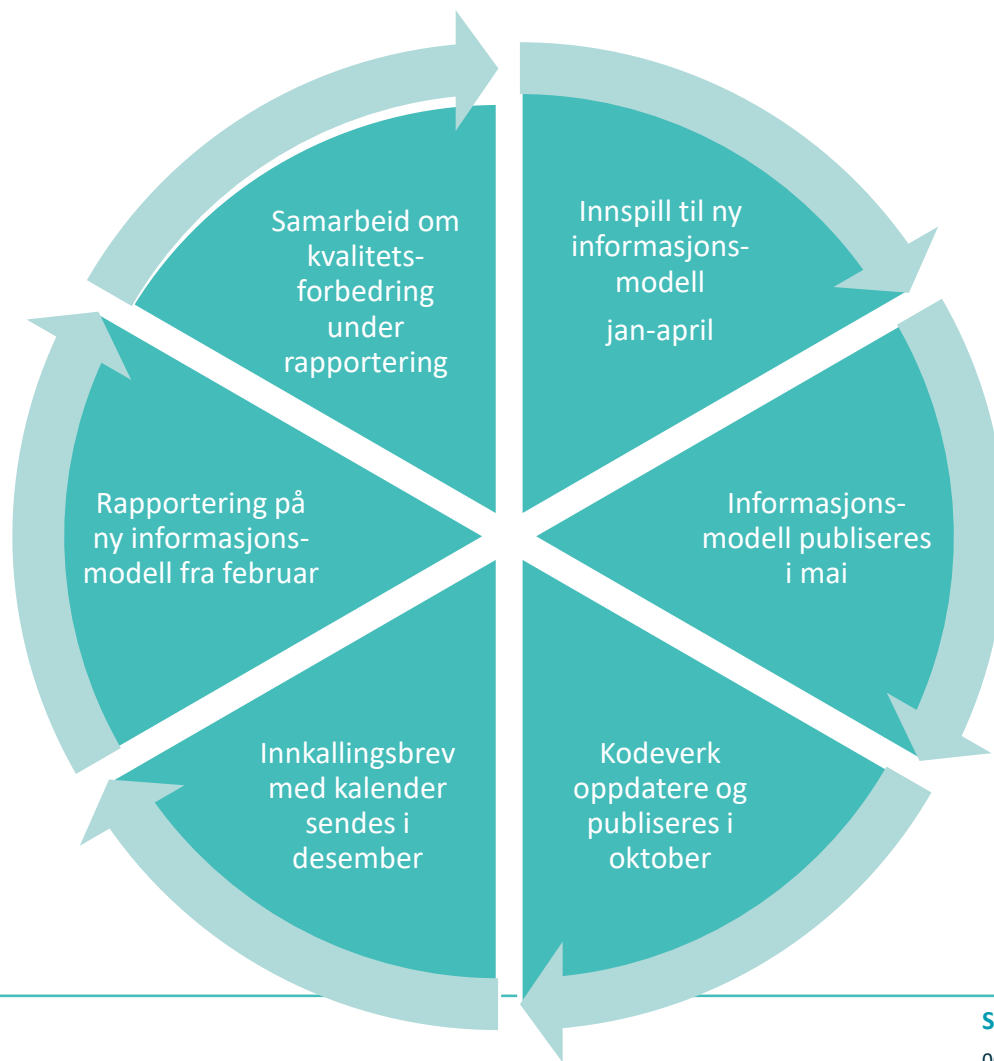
Innspill til ny informasjons-modell

jan-april

Informasjons-modell publiseres i mai

Kodeverk oppdatere og publiseres i oktober

Innkallingsbrev med kalender sendes i desember

Rapportering på ny informasjons-modell fra februar

Samarbeid om kvalitets-forbedring under rapportering

S
0